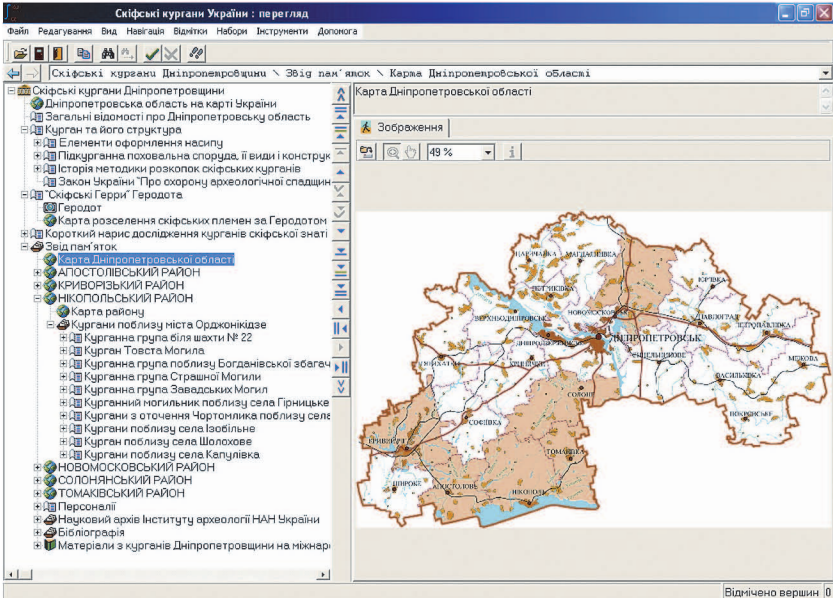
Скіфські кургани України : перегляд

Файл Редагування Вид Навігація Відмітки Набори Інструменти Допомога

Скіфські кургани Дніпропетровщини \ Звід пам'яток \ Карта Дніпропетровської області

Скіфські кургани Дніпропетровщини
Дніпропетровська область на карті України
Загальні відомості про Дніпропетровську область
Курган та його структура
Елементи оформлення насипу
Підкурганна поховальна споруда, її види і конструк
Історія методики розкопок скіфських курганів
Закон України "Про охорону археологічної спадщин
"Скіфські Герри" Геродота
Геродот
Карта розселення скіфських племен за Геродотом
Короткий нарис дослідження курганів скіфської знаті
Звід пам'яток
Карта Дніпропетровської області
АПОСТОЛІВСЬКИЙ РАЙОН
КРИВОРІЗЬКИЙ РАЙОН
НІКОПОЛЬСЬКИЙ РАЙОН
Карта району
Кургани поблизу міста Орджонікідзе
Курганна група біля шахти № 22
Курган Товста Могила
Курганна група поблизу Богданівської збагач
Курганна група Страшної Могили
Курганна група Завадських Могил
Курганний могильник поблизу села Гірницьк
Кургани з оточення Чортомлика поблизу села
Курган поблизу села Ізобільне
Курган поблизу села Шолохове
Кургани поблизу села Капулівка
НОВОМОСКОВСЬКИЙ РАЙОН
СОЛОНЯНСЬКИЙ РАЙОН
ТОМАКІВСЬКИЙ РАЙОН
Персоналії
Науковий архів Інституту археології НАН України
Бібліографія
Матеріали з курганів Дніпропетровщини на міжнар

Карта Дніпропетровської області

Зображення

49 %

МАГДАЛИНІВКА
ЦАРИЧАНКА
НОВОМОСКОВСЬК
ВЕРХНЬОДНІПРОВСЬК
ДНІПРОДЗЕРЖИНСЬК
ДНІПРОПЕТРОВСЬК
ПАВЛОГРАД
ЮР'ЇВКА
ПЕТРОПАВЛІВКА
МЕЖОВА
ВАСИЛЬКІВКА
СИНЕЛЬНИКОВЕ
СОЛОНЕ
П'ЯТИХАТКИ
СОФІЇВКА
КРИВИЙ РІГ
ТОМАКІВКА
ШИРОКЕ
АПОСТОЛОВЕ
НІКОПОЛЬ

Відмічено вершин 0